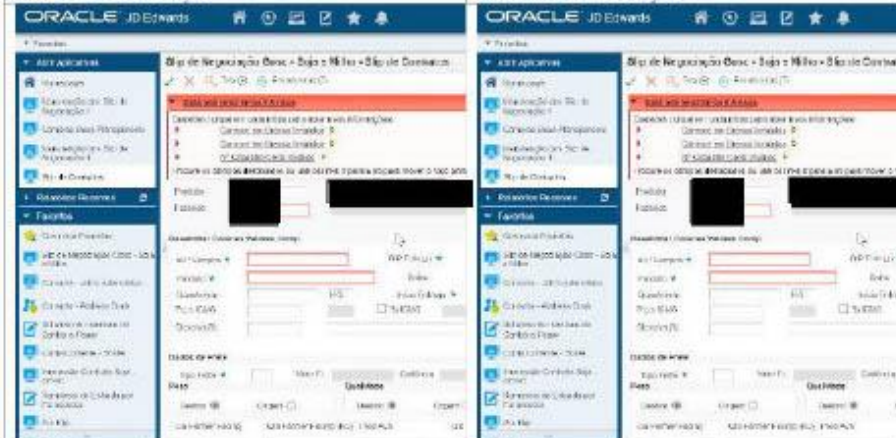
ORACLE JD Edwards

Favoritos

Slip de Negociação Geral - Soja e Milho - Slip de Contratos

Favoritos

Pedido
Filial/Fab

ORACLE JD Edwards

Favoritos

Slip de Negociação Geral - Soja e Milho - Slip de Contratos

Favoritos

Pedido
Filial/Fab